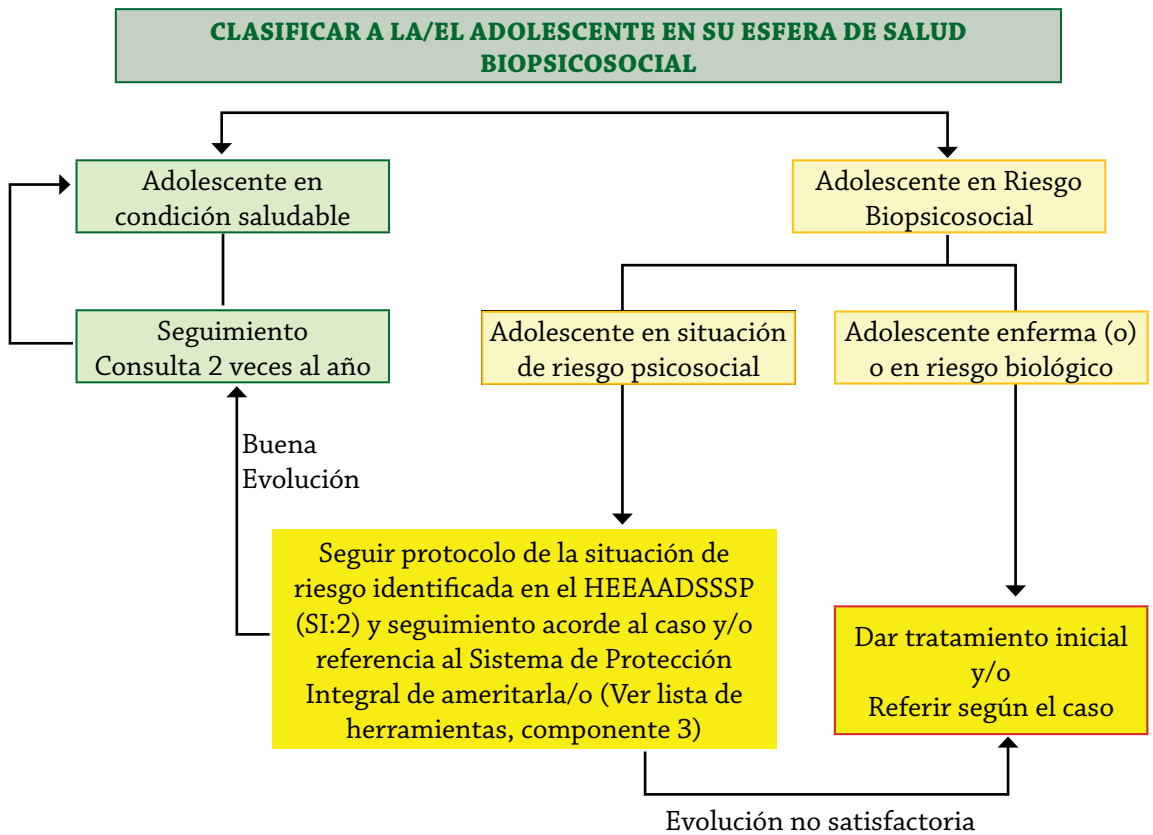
CLASIFICAR A LA/EL ADOLESCENTE EN SU ESFERA DE SALUD BIOPSICOSOCIAL

Adolescente en condición saludable

Seguimiento Consulta 2 veces al año

Buena Evolución

Adolescente en Riesgo Biopsicosocial

Adolescente en situación de riesgo psicosocial

Adolescente enferma (o) o en riesgo biológico

Seguir protocolo de la situación de riesgo identificada en el HEEAADSSSP (SI:2) y seguimiento acorde al caso y/o referencia al Sistema de Protección Integral de ameritarla/o (Ver lista de herramientas, componente 3)

Dar tratamiento inicial y/o Referir según el caso

Evolución no satisfactoria